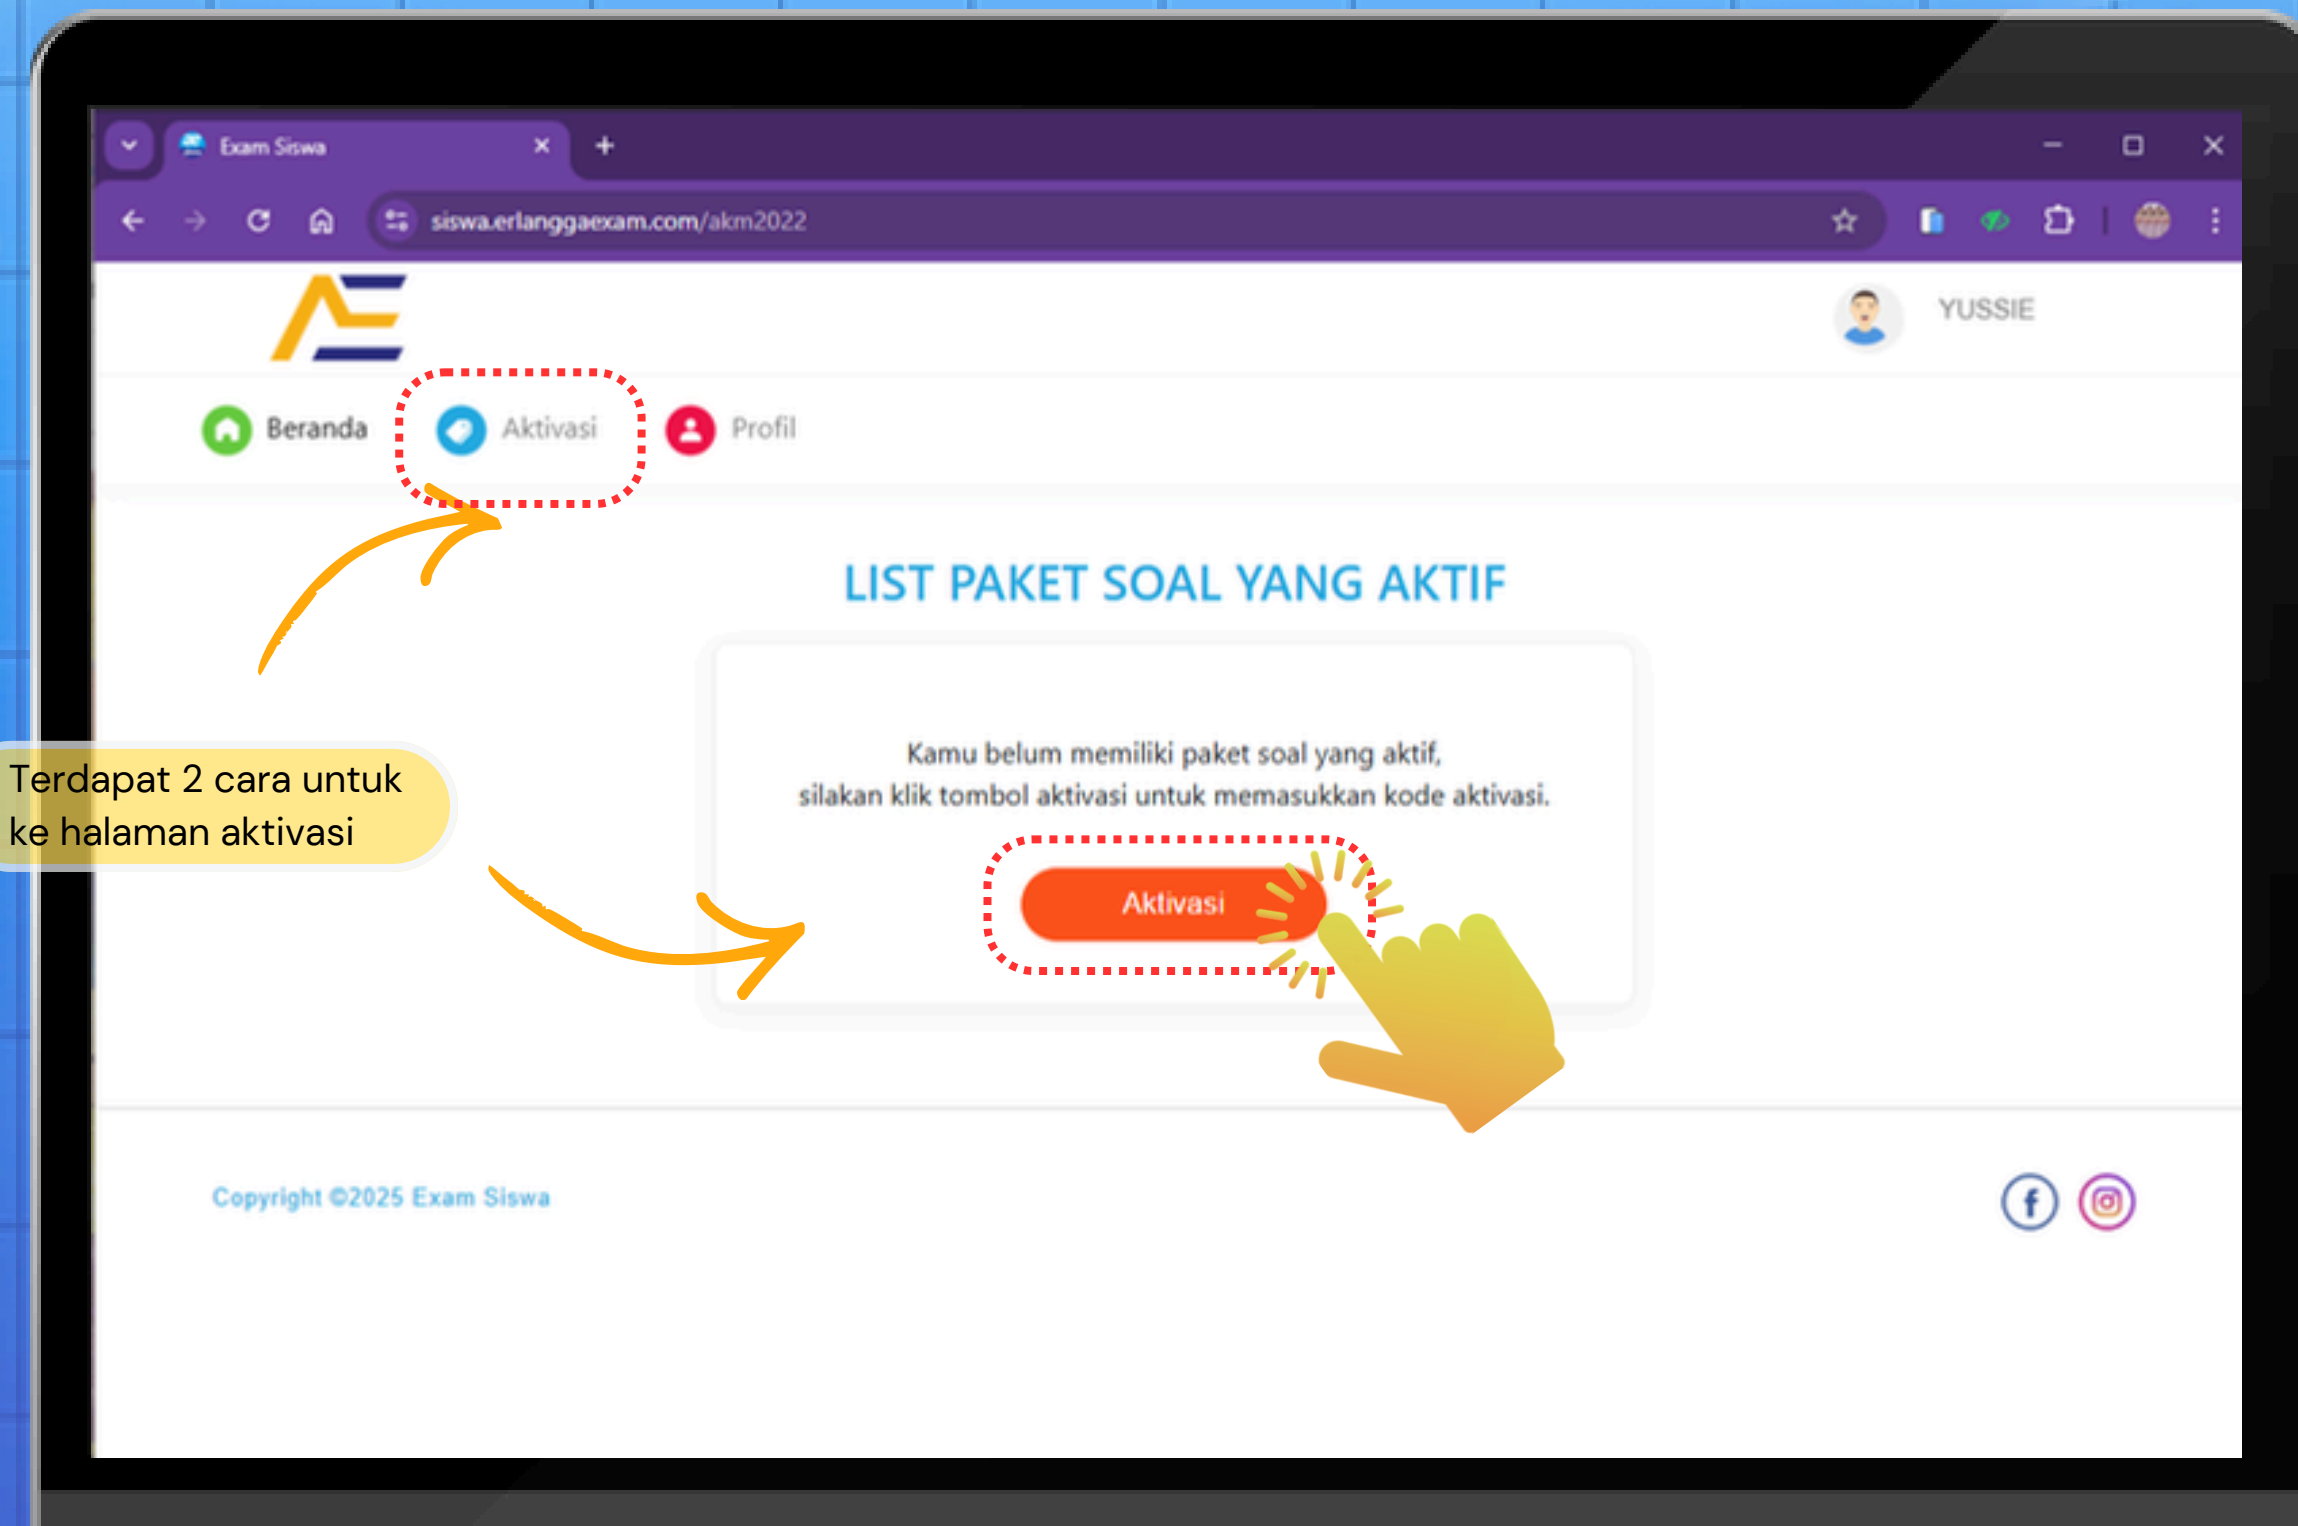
Exam Siswa

siswa.erlanggaexam.com/akm2022

YUSSIE

Beranda

Aktivasi

Profil

LIST PAKET SOAL YANG AKTIF

Kamu belum memiliki paket soal yang aktif, silakan klik tombol aktivasi untuk memasukkan kode aktivasi.

Aktivasi

Terdapat 2 cara untuk ke halaman aktivasi

Copyright ©2025 Exam Siswa